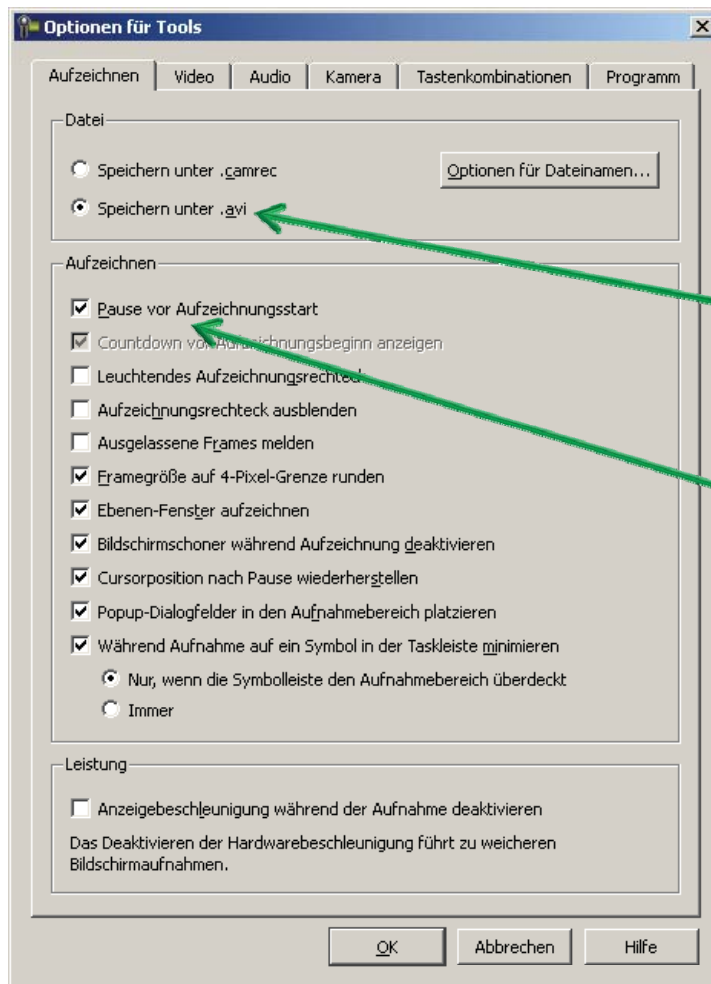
Optionen für Tools

Aufzeichnen | Video | Audio | Kamera | Tastenkombinationen | Programm

Datei

Speichern unter .camrec

Optionen für Dateinamen...

Speichern unter .avi

Aufzeichnen

Pause vor Aufzeichnungsstart

Countdown vor Aufzeichnungsbeginn anzeigen

Leuchtendes Aufzeichnungsrechteck

Aufzeichnungsrechteck ausblenden

Ausgelassene Frames melden

Framegröße auf 4-Pixel-Grenze runden

Ebenen-Fenster aufzeichnen

Bildschirmschoner während Aufzeichnung deaktivieren

Cursorposition nach Pause wiederherstellen

Popup-Dialogfelder in den Aufnahmebereich platzieren

Während Aufnahme auf ein Symbol in der Taskleiste minimieren

Nur, wenn die Symbolleiste den Aufnahmebereich überdeckt

Immer

Leistung

Anzeigebeschleunigung während der Aufnahme deaktivieren

Das Deaktivieren der Hardwarebeschleunigung führt zu weicheren Bildschirmaufnahmen.

OK | Abbrechen | Hilfe